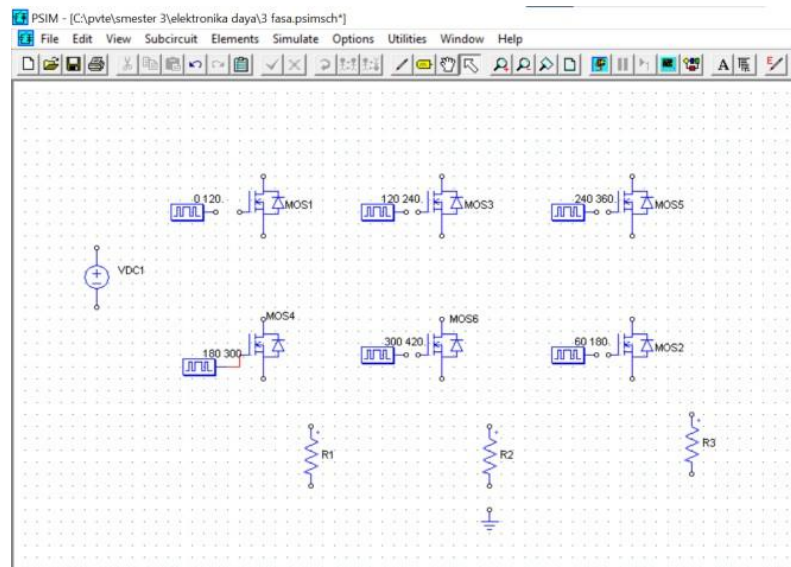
PSIM - [C:\pvte\smester 3\elektronika daya\3 fasa.psimsch*]

File Edit View Subcircuit Elements Simulate Options Utilities Window Help

0 120. MOS1
120 240. MOS3
240 360. MOS5

VDC1

MOS4
180 300.
MOS6
300 420.
60 180. MOS2

R1
R2
R3